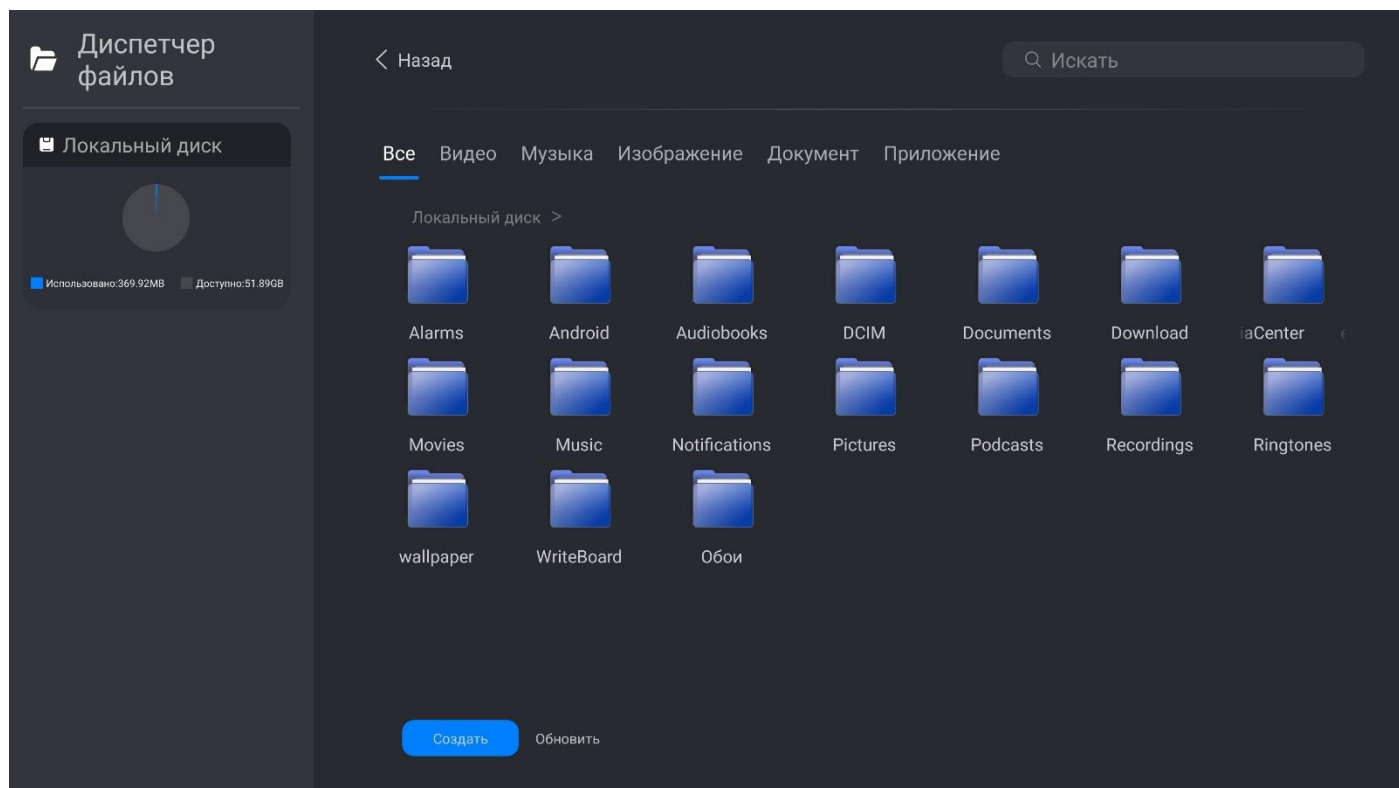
Диспетчер файлов

Локальный диск

Использовано:369.92MB Доступно:51.89GB

< Назад

Искать

Все Видео Музыка Изображение Документ Приложение

Локальный диск >

Alarms
Android
Audiobooks
DCIM
Documents
Download
iaCenter
Movies
Music
Notifications
Pictures
Podcasts
Recordings
Ringtones
wallpaper
WriteBoard
Обои

Создать Обновить